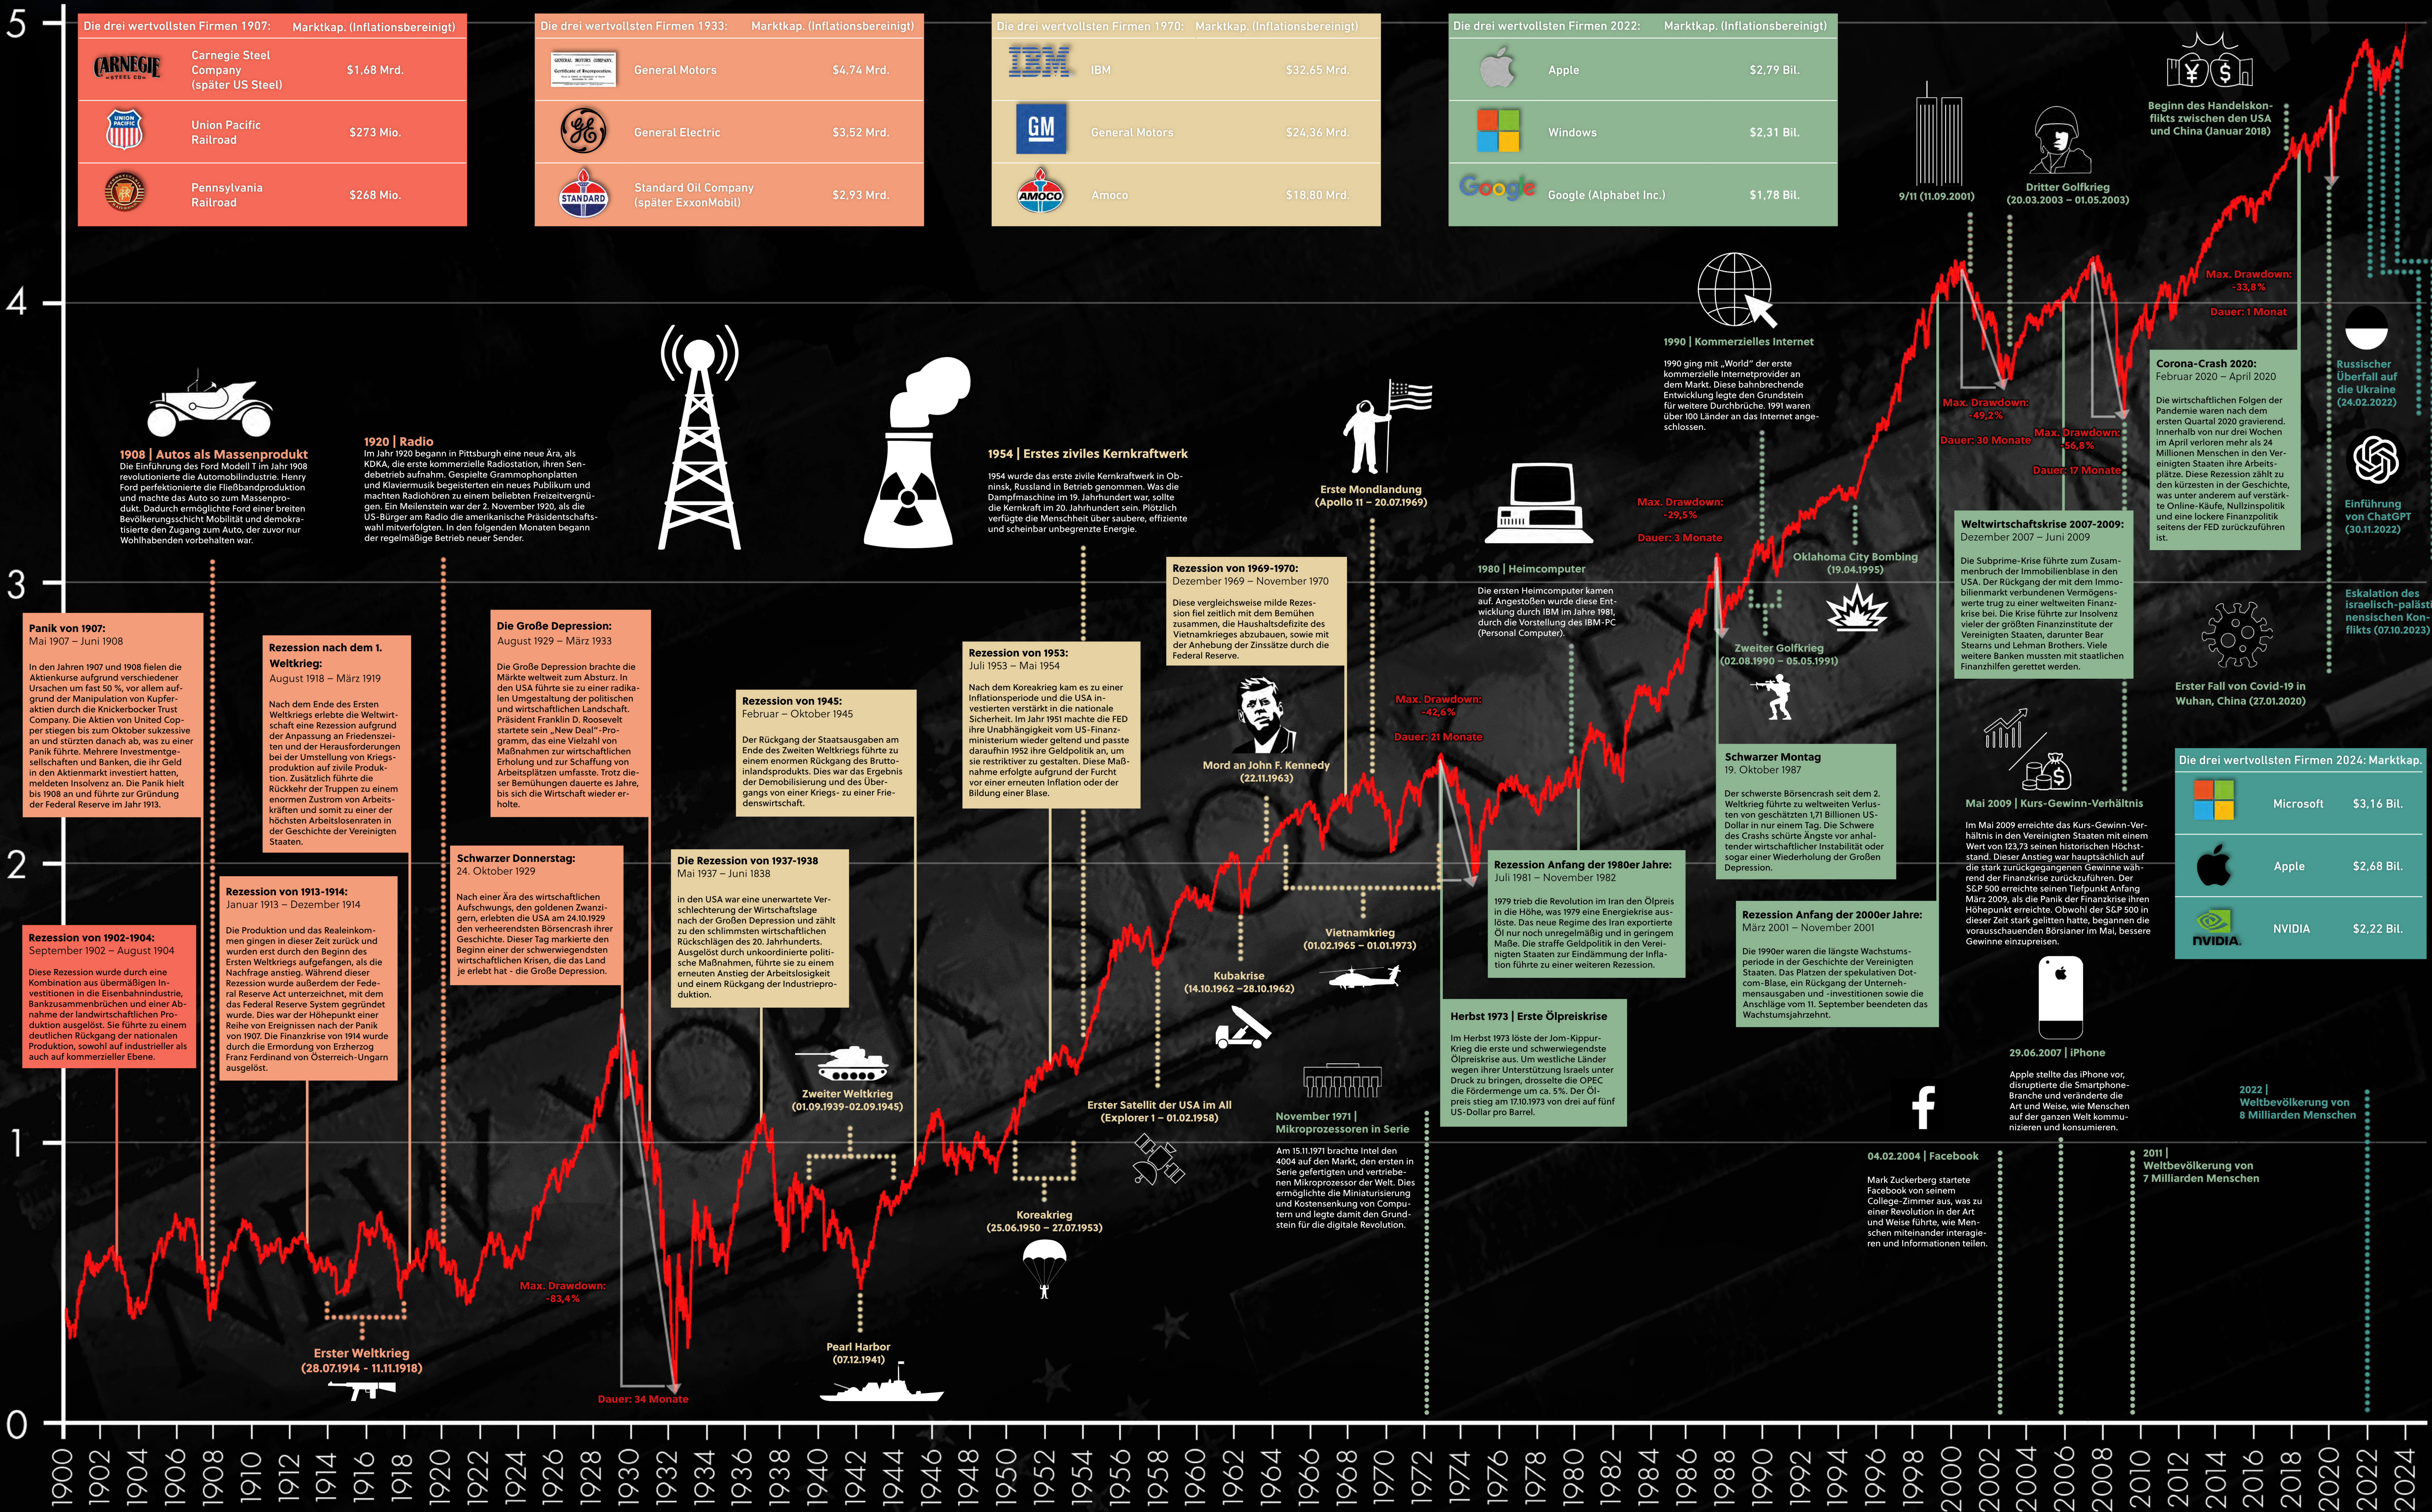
5
4
3
2
1
0

Die drei wertvollsten Firmen 1907: Marktkap. (Inflationsbereinigt)
| | | |
|---|---|---|
| CARNEGIE STEEL CO. | Carnegie Steel Company (später US Steel) | $1,68 Mrd. |
| UNION PACIFIC | Union Pacific Railroad | $273 Mio. |
| | Pennsylvania Railroad | $268 Mio. |

Die drei wertvollsten Firmen 1933: Marktkap. (Inflationsbereinigt)
| | | |
|---|---|---|
| | General Motors | $4,74 Mrd. |
| GE | General Electric | $3,52 Mrd. |
| STANDARD | Standard Oil Company (später ExxonMobil) | $2,93 Mrd. |

Die drei wertvollsten Firmen 1970: Marktkap. (Inflationsbereinigt)
| | | |
|---|---|---|
| IBM | IBM | $32,65 Mrd. |
| GM | General Motors | $24,36 Mrd. |
| AMOCO | Amoco | $18,80 Mrd. |

Die drei wertvollsten Firmen 2022: Marktkap. (Inflationsbereinigt)
| | | |
|---|---|---|
| | Apple | $2,79 Bil. |
| | Windows | $2,31 Bil. |
| Google | Google (Alphabet Inc.) | $1,78 Bil. |

Beginn des Handelskonflikts zwischen den USA und China (Januar 2018)

9/11 (11.09.2001)

Dritter Golfkrieg (20.03.2003 – 01.05.2003)

Max. Drawdown: -33,8%
Dauer: 1 Monat

1990 | Kommerzielles Internet
1990 ging mit „World" der erste kommerzielle Internetprovider an dem Markt. Diese bahnbrechende Entwicklung legte den Grundstein für weitere Durchbrüche. 1991 waren über 100 Länder an das Internet angeschlossen.

Max. Drawdown: -49,2%
Dauer: 30 Monate

Max. Drawdown: -56,8%
Dauer: 17 Monate

Corona-Crash 2020:
Februar 2020 – April 2020
Die wirtschaftlichen Folgen der Pandemie waren nach dem ersten Quartal 2020 gravierend. Innerhalb von nur drei Wochen im April verloren mehr als 24 Millionen Menschen in den Vereinigten Staaten ihre Arbeitsplätze. Diese Rezession zählt zu den kürzesten in der Geschichte, was unter anderem auf verstärkte Online-Käufe, Nullzinspolitik und eine lockere Finanzpolitik seitens der FED zurückzuführen ist.

Russischer Überfall auf die Ukraine (24.02.2022)

Einführung von ChatGPT (30.11.2022)

Eskalation des israelisch-palästinensischen Konflikts (07.10.2023)

1908 | Autos als Massenprodukt
Die Einführung des Ford Modell T im Jahr 1908 revolutionierte die Automobilindustrie. Henry Ford perfektionierte die Fließbandproduktion und machte das Auto so zum Massenprodukt. Dadurch ermöglichte Ford einer breiten Bevölkerungsschicht Mobilität und demokratisierte den Zugang zum Auto, der zuvor nur Wohlhabenden vorbehalten war.

1920 | Radio
Im Jahr 1920 begann in Pittsburgh eine neue Ära, als KDKA, die erste kommerzielle Radiostation, ihren Sendebetrieb aufnahm. Gespielte Grammophonplatten und Klaviermusik begeisterten ein neues Publikum und machten das Radio zu einem beliebten Freizeitvergnügen. Ein Meilenstein war der 2. November 1920, als die US-Bürger am Radio die amerikanische Präsidentschaftswahl mitverfolgten. In den folgenden Monaten begann der regelmäßige Betrieb neuer Sender.

1954 | Erstes ziviles Kernkraftwerk
1954 wurde das erste zivile Kernkraftwerk in Obninsk, Russland in Betrieb genommen. Was die Dampfmaschine im 19. Jahrhundert war, sollte die Kernkraft im 20. Jahrhundert sein. Plötzlich verfügte die Menschheit über saubere, effiziente und scheinbar unbegrenzte Energie.

Erste Mondlandung (Apollo 11 – 20.07.1969)

1980 | Heimcomputer
Die ersten Heimcomputer kamen auf. Angestoßen wurde diese Entwicklung durch IBM im Jahre 1981, durch die Vorstellung des IBM-PC (Personal Computer).

Max. Drawdown: -29,5%
Dauer: 3 Monate

Oklahoma City Bombing (19.04.1995)

Weltwirtschaftskrise 2007-2009:
Dezember 2007 – Juni 2009
Die Subprime-Krise führte zum Zusammenbruch der Immobilienblase in den USA. Der Rückgang der mit dem Immobilienmarkt verbundenen Vermögenswerte trug zu einer weltweiten Finanzkrise bei. Die Krise führte zur Insolvenz vieler der größten Finanzinstitute der Vereinigten Staaten, darunter Bear Stearns und Lehman Brothers. Viele weitere Banken mussten mit staatlichen Finanzhilfen gerettet werden.

Erster Fall von Covid-19 in Wuhan, China (27.01.2020)

Panik von 1907:
Mai 1907 – Juni 1908
In den Jahren 1907 und 1908 fielen die Aktienkurse aufgrund verschiedener Ursachen um fast 50 %, vor allem aufgrund der Manipulation von Kupferaktien durch die Knickerbocker Trust Company. Die Aktien von United Copper stiegen bis zum Oktober sukzessive an und stürzten danach ab, was zu einer Panik führte. Mehrere Investmentgesellschaften und Banken, die ihr Geld in den Aktienmarkt investiert hatten, meldeten Insolvenz an. Die Panik hielt bis 1908 an und führte zur Gründung der Federal Reserve im Jahr 1913.

Rezession nach dem 1. Weltkrieg:
August 1918 – März 1919
Nach dem Ende des Ersten Weltkriegs erlebte die Weltwirtschaft eine Rezession aufgrund der Anpassung an Friedenszeiten und der Herausforderungen bei der Umstellung von Kriegsproduktion auf zivile Produktion. Zusätzlich führte die Rückkehr der Truppen zu einem enormen Zustrom von Arbeitskräften und somit zu einer der höchsten Arbeitslosenraten in der Geschichte der Vereinigten Staaten.

Die Große Depression:
August 1929 – März 1933
Die Große Depression brachte die Märkte weltweit zum Absturz. In den USA führte sie zu einer radikalen Umgestaltung der politischen und wirtschaftlichen Landschaft. Präsident Franklin D. Roosevelt startete sein „New Deal"-Programm, das eine Vielzahl von Maßnahmen zur wirtschaftlichen Erholung und zur Schaffung von Arbeitsplätzen umfasste. Trotz dieser Bemühungen dauerte es Jahre, bis sich die Wirtschaft wieder erholte.

Rezession von 1945:
Februar – Oktober 1945
Der Rückgang der Staatsausgaben am Ende des Zweiten Weltkriegs führte zu einem enormen Rückgang des Bruttoinlandsprodukts. Dies war das Ergebnis der Demobilisierung und des Übergangs von einer Kriegs- zu einer Friedenswirtschaft.

Rezession von 1953:
Juli 1953 – Mai 1954
Nach dem Koreakrieg kam es zu einer Inflationsperiode und die USA investierten verstärkt in die nationale Sicherheit. Im Jahr 1951 machte die FED ihre Unabhängigkeit von US-Finanzministerium wieder geltend und passte daraufhin 1952 ihre Geldpolitik an, um sie restriktiver zu gestalten. Diese Maßnahme erfolgte aufgrund der Furcht vor einer erneuten Inflation oder der Bildung einer Blase.

Rezession von 1969-1970:
Dezember 1969 – November 1970
Diese vergleichsweise milde Rezession fiel zeitlich mit dem Bemühen zusammen, die Haushaltsdefizite des Vietnamkrieges abzubauen, sowie mit der Anhebung der Zinssätze durch die Federal Reserve.

Mord an John F. Kennedy (22.11.1963)

Max. Drawdown: -42,6%
Dauer: 21 Monate

Zweiter Golfkrieg (02.08.1990 – 05.05.1991)

Schwarzer Montag
19. Oktober 1987
Der schwerste Börsencrash seit dem 2. Weltkrieg führte zu weltweiten Verlusten von geschätzten 1,71 Billionen US-Dollar in nur einem Tag. Die Schwere des Crashs schürte Ängste vor anhaltender wirtschaftlicher Instabilität oder sogar einer Wiederholung der Großen Depression.

Mai 2009 | Kurs-Gewinn-Verhältnis
Im Mai 2009 erreichte das Kurs-Gewinn-Verhältnis in den Vereinigten Staaten mit einem Wert von 123,73 seinen historischen Höchststand. Dieser Anstieg war hauptsächlich auf die stark zurückgegangenen Gewinne während der Finanzkrise zurückzuführen. Der S&P 500 erreichte seinen Tiefpunkt Anfang März 2009, als die Panik der Finanzkrise ihren Höhepunkt erreichte. Obwohl der S&P 500 in dieser Zeit stark gelitten hatte, begannen die vorausschauenden Börsianer im Mai, bessere Gewinne einzupreisen.

Die drei wertvollsten Firmen 2024: Marktkap.
| | | |
|---|---|---|
| | Microsoft | $3,16 Bil. |
| | Apple | $2,68 Bil. |
| NVIDIA | NVIDIA | $2,22 Bil. |

Rezession von 1902-1904:
September 1902 – August 1904
Diese Rezession wurde durch eine Kombination aus übermäßigen Investitionen in die Eisenbahnindustrie, Bankzusammenbrüchen und einer Abnahme der landwirtschaftlichen Produktion ausgelöst. Sie führte zu einem deutlichen Rückgang der nationalen Produktion, sowohl auf industrieller als auch auf kommerzieller Ebene.

Rezession von 1913-1914:
Januar 1913 – Dezember 1914
Die Produktion und das Realeinkommen gingen in dieser Zeit zurück und wurden erst durch den Beginn des Ersten Weltkriegs aufgefangen, als die Nachfrage anstieg. Während dieser Rezession wurde außerdem der Federal Reserve Act unterzeichnet, mit dem das Federal Reserve System gegründet wurde. Dies war die Höhepunkt einer Reihe von Ereignissen nach der Panik von 1907. Die Finanzkrise von 1914 wurde durch die Ermordung von Erzherzog Franz Ferdinand von Österreich-Ungarn ausgelöst.

Schwarzer Donnerstag:
24. Oktober 1929
Nach einer Ära des wirtschaftlichen Aufschwungs, den goldenen Zwanzigern, erlebten die USA am 24.10.1929 den verheerendsten Börsencrash ihrer Geschichte. Dieser Tag markierte den Beginn einer der schwerwiegendsten wirtschaftlichen Krisen, die das Land je erlebt hat - die Große Depression.

Die Rezession von 1937-1938
Mai 1937 – Juni 1838
In den USA war eine unerwartete Verschlechterung der Wirtschaftslage nach der Großen Depression und zählt zu den schlimmsten wirtschaftlichen Rückschlägen des 20. Jahrhunderts. Ausgelöst durch unkoordinierte politische Maßnahmen, führte sie zu einem erneuten Anstieg der Arbeitslosigkeit und einer Abnahme der Industrieproduktion.

Rezession Anfang der 1980er Jahre:
Juli 1981 – November 1982
1979 trieb die Revolution im Iran den Ölpreis in die Höhe, was 1979 eine Energiekrise auslöste. Das neue Regime des Iran exportierte Öl nur noch unregelmäßig und in geringem Maße. Die straffe Geldpolitik in den Vereinigten Staaten zur Eindämmung der Inflation führte zu einer weiteren Rezession.

Rezession Anfang der 2000er Jahre:
März 2001 – November 2001
Die 1990er waren die längste Wachstumsperiode in der Geschichte der Vereinigten Staaten. Das Platzen der spekulativen Dot-com-Blase, ein Rückgang der Unternehmensausgaben und -investitionen sowie die Anschläge vom 11. September beendeten das Wachstumsjahrzehnt.

Vietnamkrieg (01.02.1965 – 01.01.1973)

Kubakrise (14.10.1962 –28.10.1962)

Herbst 1973 | Erste Ölpreiskrise
Im Herbst 1973 löste der Jom-Kippur-Krieg die erste und schwerwiegendste Ölpreiskrise aus. Um westliche Länder wegen ihrer Unterstützung Israels unter Druck zu bringen, drosselte die OPEC die Fördermenge um ca. 5%. Der Ölpreis stieg am 17.10.1973 von drei auf fünf US-Dollar pro Barrel.

29.06.2007 | iPhone
Apple stellte das iPhone vor, disruptierte die Smartphone-Branche und veränderte die Art und Weise, wie Menschen auf der ganzen Welt kommunizieren und konsumieren.

2022 | Weltbevölkerung von 8 Milliarden Menschen

2011 | Weltbevölkerung von 7 Milliarden Menschen

04.02.2004 | Facebook
Mark Zuckerberg startete Facebook von seinem College-Zimmer aus, was zu einer Revolution in der Art und Weise führte, wie Menschen miteinander interagieren und Informationen teilen.

November 1971 | Mikroprozessoren in Serie
Am 15.11.1971 brachte Intel den 4004 auf den Markt, den ersten in Serie gefertigten und vertriebenen Mikroprozessor der Welt. Dies ermöglichte die Miniaturisierung und Kostensenkung von Computern und legte damit den Grundstein für die digitale Revolution.

Erster Satellit der USA im All (Explorer 1 – 01.02.1958)

Zweiter Weltkrieg (01.09.1939-02.09.1945)

Koreakrieg (25.06.1950 – 27.07.1953)

Pearl Harbor (07.12.1941)

Max. Drawdown: -83,4%
Dauer: 34 Monate

Erster Weltkrieg (28.07.1914 - 11.11.1918)

1900 1902 1904 1906 1908 1910 1912 1914 1916 1918 1920 1922 1924 1926 1928 1930 1932 1934 1936 1938 1940 1942 1944 1946 1948 1950 1952 1954 1956 1958 1960 1962 1964 1966 1968 1970 1972 1974 1976 1978 1980 1982 1984 1986 1988 1990 1992 1994 1996 1998 2000 2002 2004 2006 2008 2010 2012 2014 2016 2018 2020 2022 2024